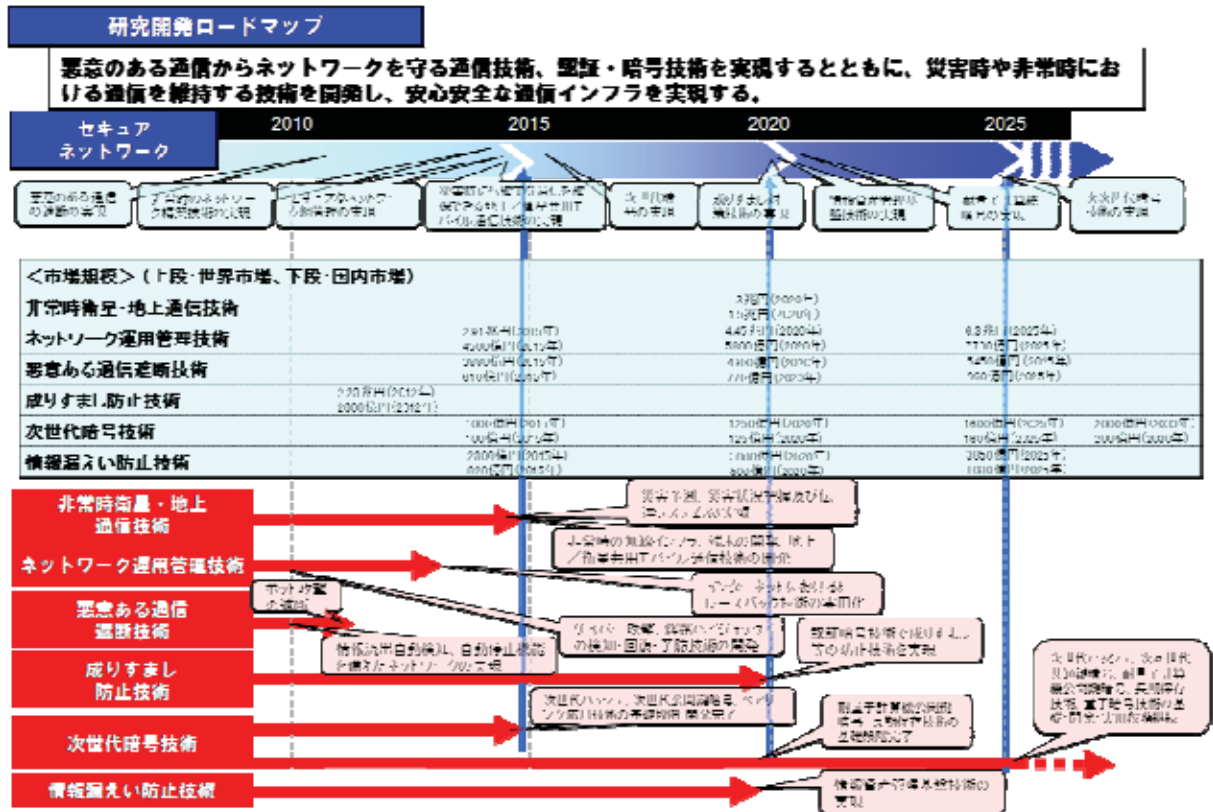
研究開発ロードマップ

悪意のある通信からネットワークを守る通信技術、認証・暗号技術を実現するとともに、災害時や非常時における通信を維持する技術を開発し、安心安全な通信インフラを実現する。

セキュア
ネットワーク

2010　2015　2020　2025

悪意のある通信の遮断の実現

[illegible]ネットワーク構成技術の実現

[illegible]ネットワークの制御技術の実現

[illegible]パイル通信技術の実現

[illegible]の実現

成りすまし対策技術の実現

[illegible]技術の実現

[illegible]の実現

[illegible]の実現

＜市場規模＞（上段・世界市場、下段・国内市場）

| | | | | |
|---|---|---|---|---|
| 非常時衛星・地上通信技術 | | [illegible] | | |
| ネットワーク運用管理技術 | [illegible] | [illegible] | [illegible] | |
| 悪意ある通信遮断技術 | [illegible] | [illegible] | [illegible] | |
| 成りすまし防止技術 | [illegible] | | | |
| 次世代暗号技術 | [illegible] | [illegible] | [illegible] | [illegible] |
| 情報漏えい防止技術 | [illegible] | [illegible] | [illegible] | |

非常時衛星・地上通信技術

ネットワーク運用管理技術

悪意ある通信遮断技術

成りすまし防止技術

次世代暗号技術

情報漏えい防止技術

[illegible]

情報流出自動検知、自動停止機能を備えたネットワークの実現

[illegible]の検知・回復・了防技術の開発

認証暗号技術で成りすまし方の防止技術を実現

次世代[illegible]、次世代公開鍵暗号、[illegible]の基礎研究・開発完了

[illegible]

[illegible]

情報漏えい防止技術の実現